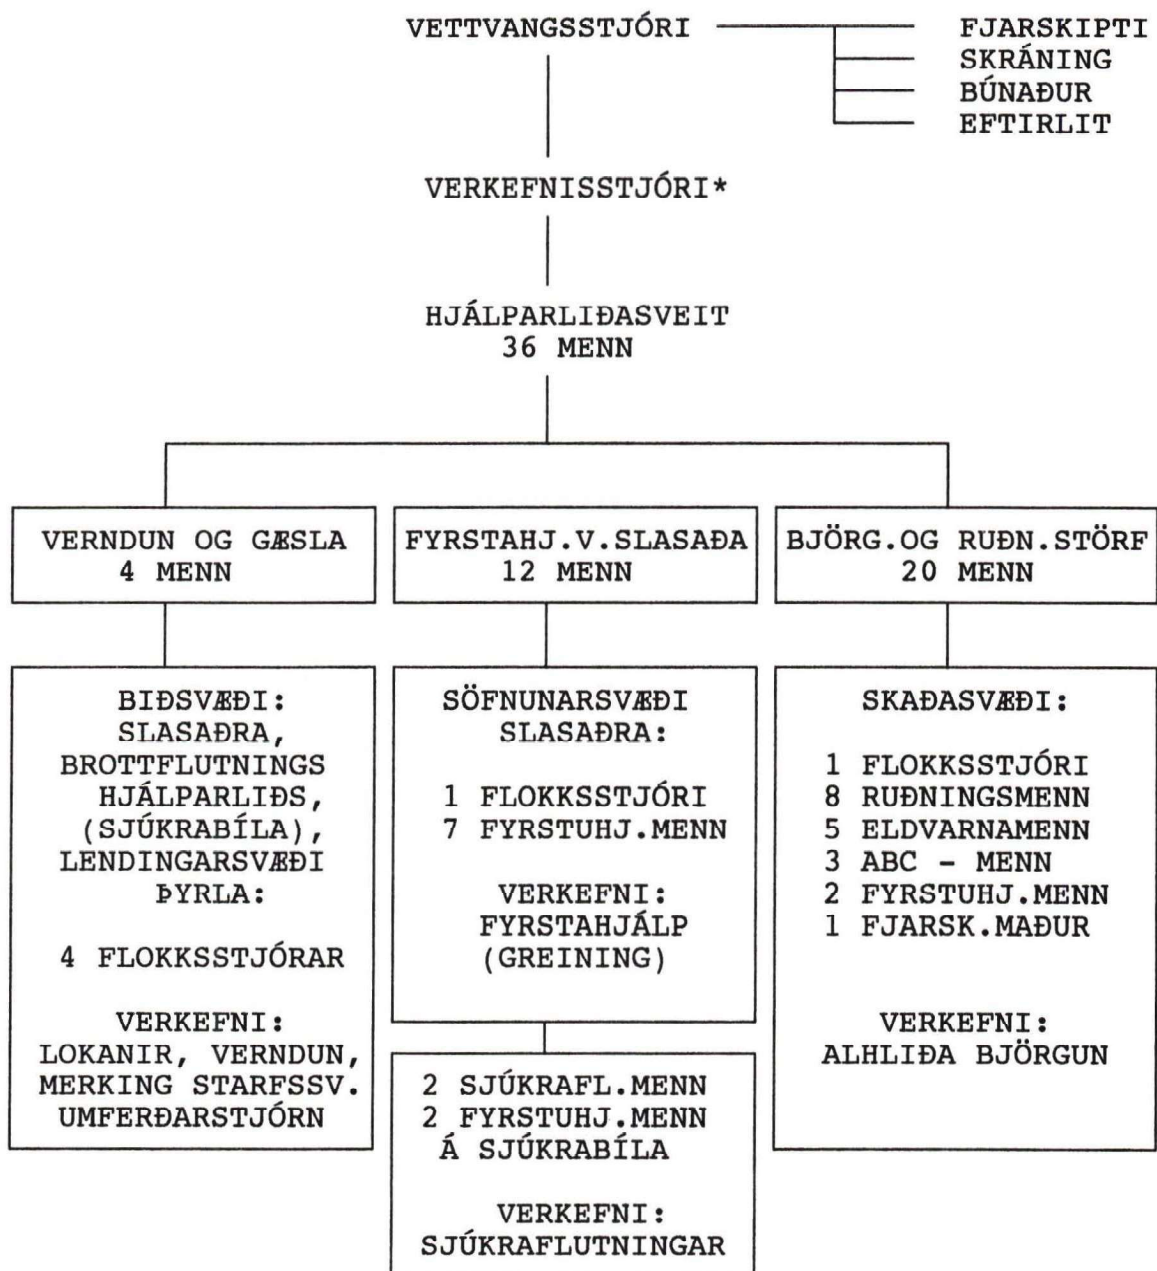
VETTVANGSSTJÓRI

FJARSKIPTI
SKRÁNING
BÚNAÐUR
EFTIRLIT

VERKEFNISSTJÓRI*

HJÁLPARLIÐASVEIT
36 MENN

VERNDUN OG GÆSLA
4 MENN

FYRSTAHJ.V.SLASAÐA
12 MENN

BJÖRG.OG RUÐN.STÖRF
20 MENN

BIÐSVÆÐI:
SLASAÐRA,
BROTTFLUTNINGS
HJÁLPARLIÐS,
(SJÚKRABÍLA),
LENDINGARSVÆÐI
ÞYRLA:

4 FLOKKSSTJÓRAR

VERKEFNI:
LOKANIR, VERNDUN,
MERKING STARFSSV.
UMFERÐARSTJÓRN

SÖFNUNARSVÆÐI
SLASAÐRA:

1 FLOKKSSTJÓRI
7 FYRSTUHJ.MENN

VERKEFNI:
FYRSTAHJÁLP
(GREINING)

2 SJÚKRAFL.MENN
2 FYRSTUHJ.MENN
Á SJÚKRABÍLA

VERKEFNI:
SJÚKRAFLUTNINGAR

SKAÐASVÆÐI:

1 FLOKKSSTJÓRI
8 RUÐNINGSMENN
5 ELDVARNAMENN
3 ABC - MENN
2 FYRSTUHJ.MENN
1 FJARSK.MAÐUR

VERKEFNI:
ALHLIÐA BJÖRGUN